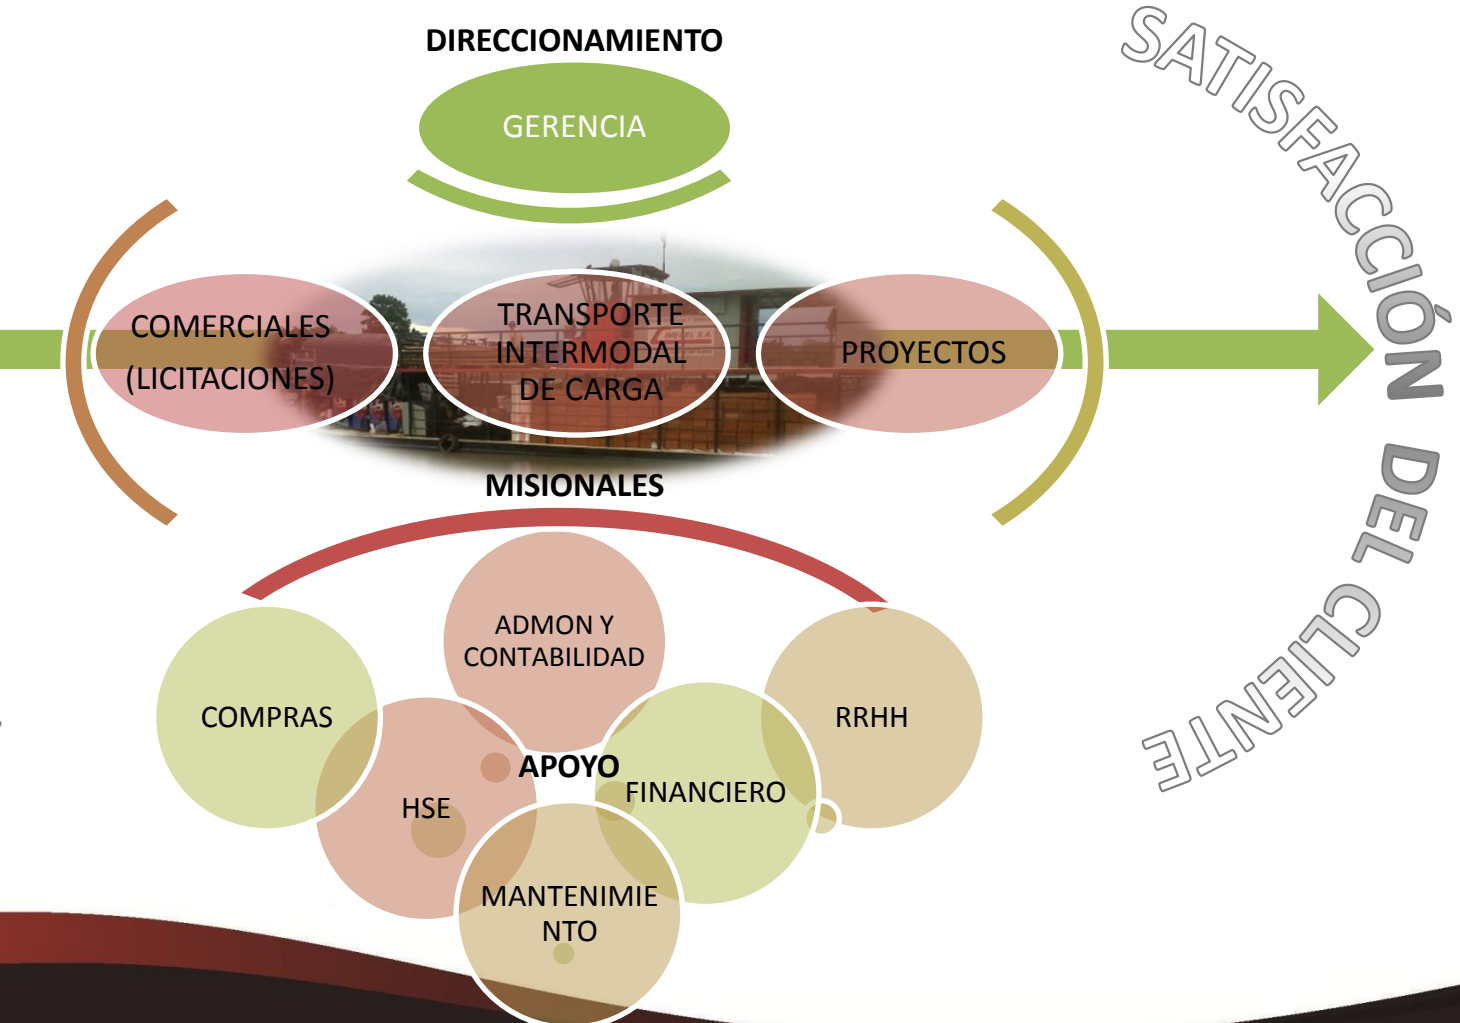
DIRECCIONAMIENTO

GERENCIA

COMERCIALES (LICITACIONES)

TRANSPORTE INTERMODAL DE CARGA

PROYECTOS

MISIONALES

SATISFACCIÓN DEL CLIENTE

ADMON Y CONTABILIDAD

COMPRAS

RRHH

APOYO

HSE

FINANCIERO

MANTENIMIENTO